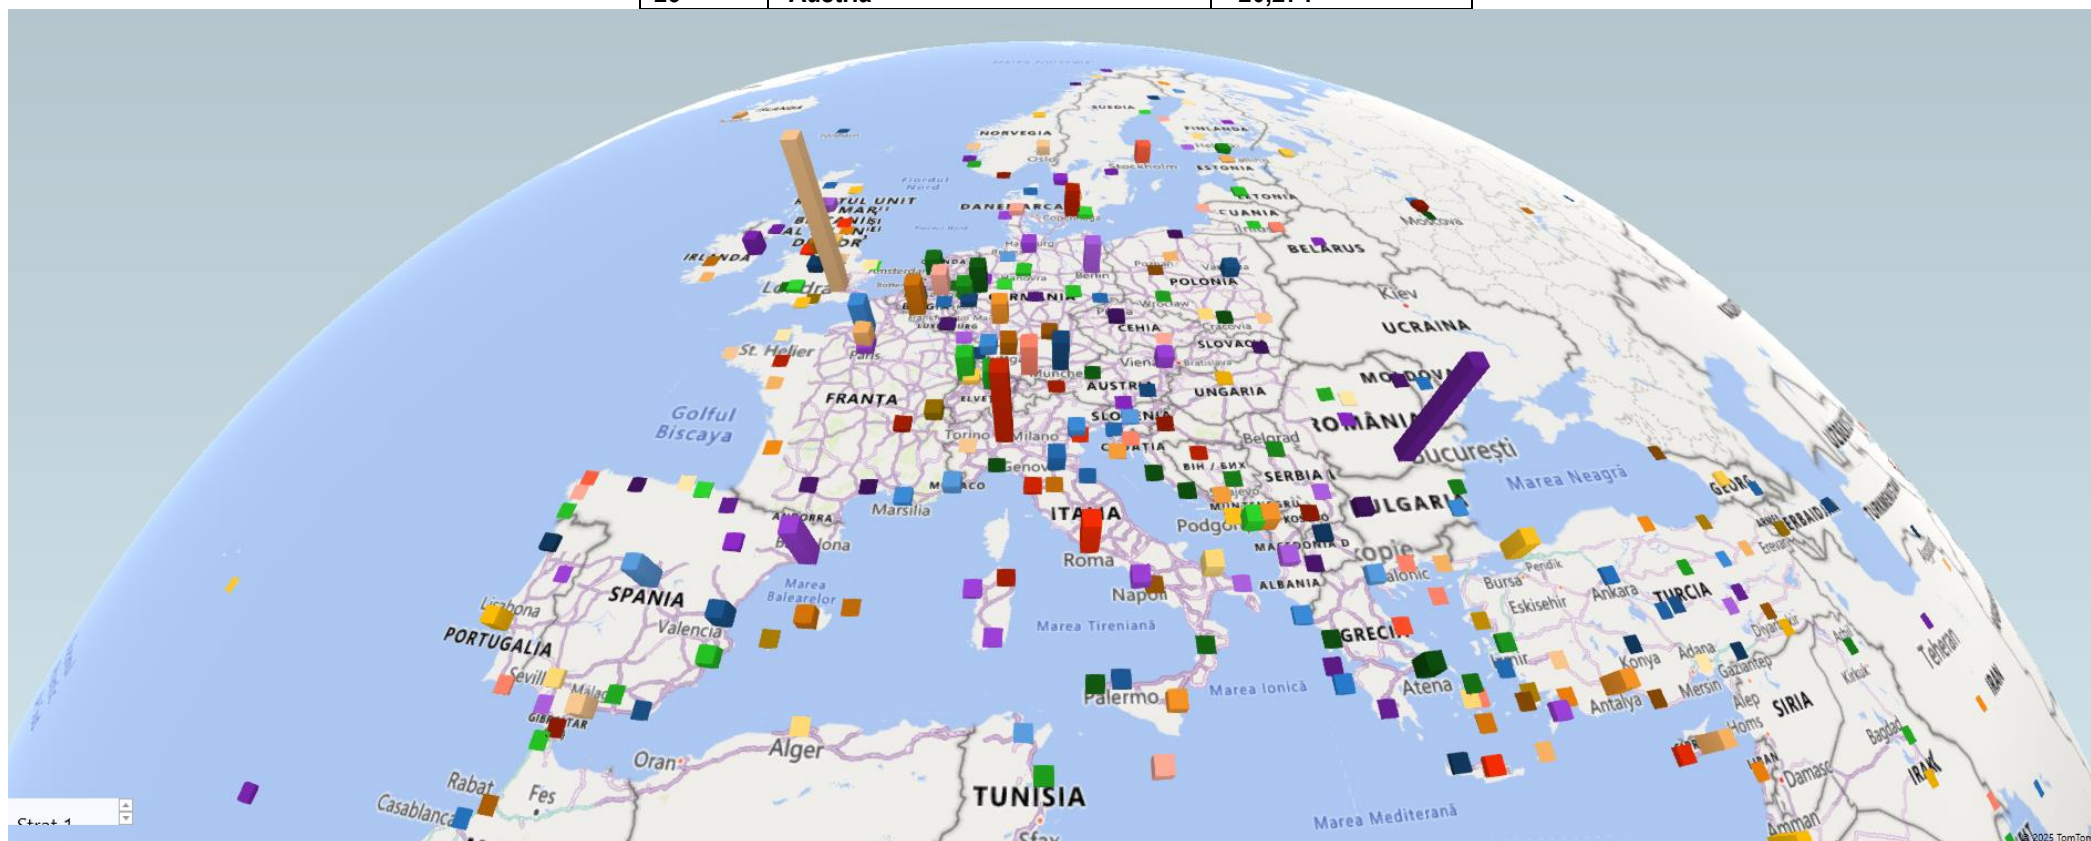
| 20 | Austria | 20,274 |
|---|---|---|

NORVEGIA
SUEDIA
FINLANDA
Oslo
Stockholm
ESTONIA
LETONIA
LITUANIA
Moscova
DANEMARCA
Copenhaga
REGATUL UNIT AL MARII BRITANII ȘI AL IRLANDEI DE NORD
IRLANDA
Londra
Amsterdam
Hamburg
Berlin
GERMANIA
POLONIA
BELARUS
Kiev
UCRAINA
St. Helier
Paris
LUXEMBURG
CEHIA
Cracovia
SLOVACIA
Viena
Bratislava
München
AUSTRIA
UNGARIA
MOLDOVA
ROMÂNIA
București
Marea Neagră
FRANȚA
ELVEȚIA
Torino
Milano
SLOVENIA
CROAȚIA
Belgrad
SERBIA
BIH / БИХ
Golful Biscaya
Genova
MONACO
Marsilia
ANDORRA
Barcelona
ITALIA
Podgorica
KOSOVO
MACEDONIA DE NORD
Skopje
BULGARIA
GEORGIA
ARMENIA
Erevan
Roma
Napoli
ALBANIA
Salonic
Bursa
Eskisehir
Ankara
TURCIA
Lisabona
SPANIA
Marea Balearelor
Valencia
PORTUGALIA
Sevilla
Malaga
GIBRALTAR
Marea Tireniană
GRECIA
Izmir
Konya
Adana
Gaziantep
Diyarbakir
Teheran
IRAN
Palermo
Marea Ionică
Atena
Antalya
Mersin
Alep
Homs
SIRIA
Bagdad
IRAK
Damasc
Amman
Oran
Alger
Rabat
Fes
Casablanca
TUNISIA
Sfax
Marea Mediterană
Strat 1
© 2025 TomTom